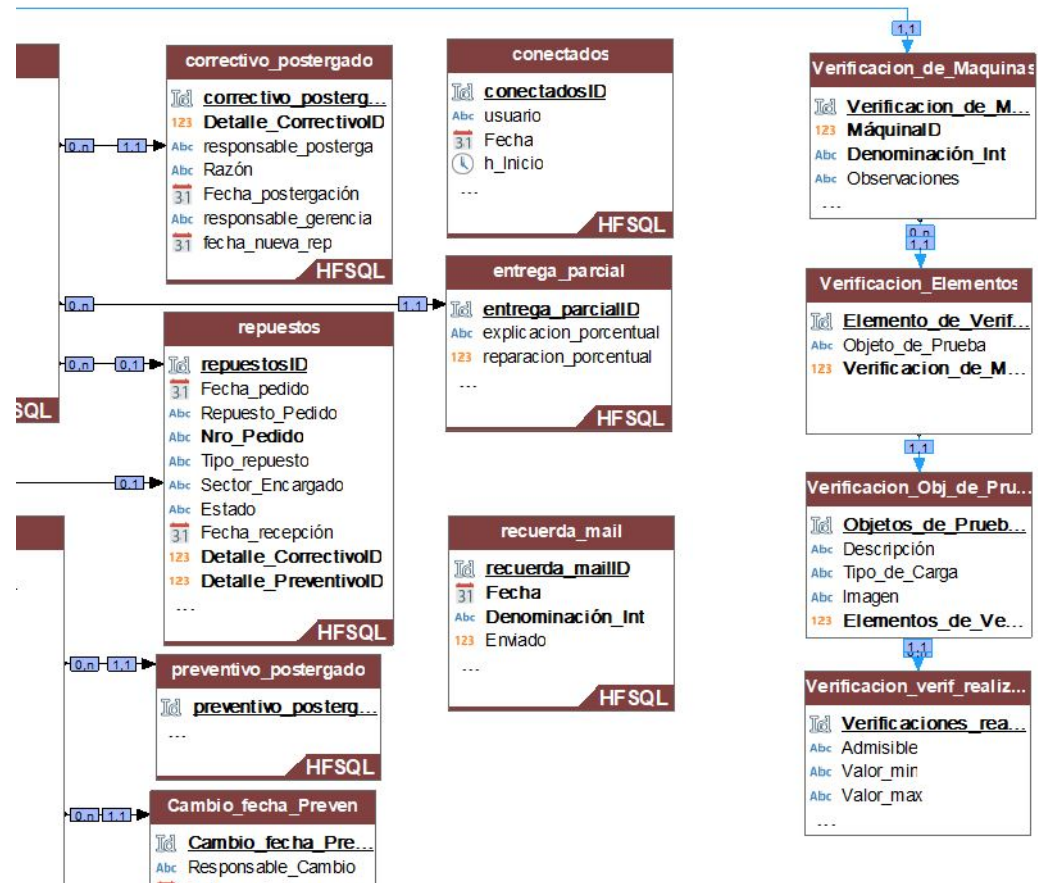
1,1

correctivo_postergado
Id correctivo_posterg...
123 Detalle_CorrectivoID
Abc responsable_posterga
Abc Razón
31 Fecha_postergación
Abc responsable_gerencia
31 fecha_nueva_rep
HFSQL

0,n 1,1

conectados
Id conectadosID
Abc usuario
31 Fecha
h_Inicio
...
HFSQL

Verificacion_de_Maquinas
Id Verificacion_de_M...
123 MáquinaID
Abc Denominación_Int
Abc Observaciones
...

0,n
1,1

Verificacion_Elementos
Id Elemento_de_Verif...
Abc Objeto_de_Prueba
123 Verificacion_de_M...

0,n 1,1

entrega_parcial
Id entrega_parcialID
Abc explicacion_porcentual
123 reparacion_porcentual
...
HFSQL

repuestos
0,n 0,1
Id repuestosID
31 Fecha_pedido
Abc Repuesto_Pedido
Abc Nro_Pedido
Abc Tipo_repuesto
0,1
Abc Sector_Encargado
Abc Estado
31 Fecha_recepción
123 Detalle_CorrectivoID
123 Detalle_PreventivoID
...
HFSQL

SQL

1,1

Verificacion_Obj_de_Pru...
Id Objetos_de_Prueb...
Abc Descripción
Abc Tipo_de_Carga
Abc Imagen
123 Elementos_de_Ve...

1,1

recuerda_mail
Id recuerda_mailID
31 Fecha
Abc Denominación_Int
123 Enviado
...
HFSQL

0,n 1,1
preventivo_postergado
Id preventivo_posterg...
...
HFSQL

Verificacion_verif_realiz...
Id Verificaciones_rea...
Abc Admisible
Abc Valor_min
Abc Valor_max
...

0,n 1,1
Cambio_fecha_Preven
Id Cambio_fecha_Pre...
Abc Responsable_Cambio